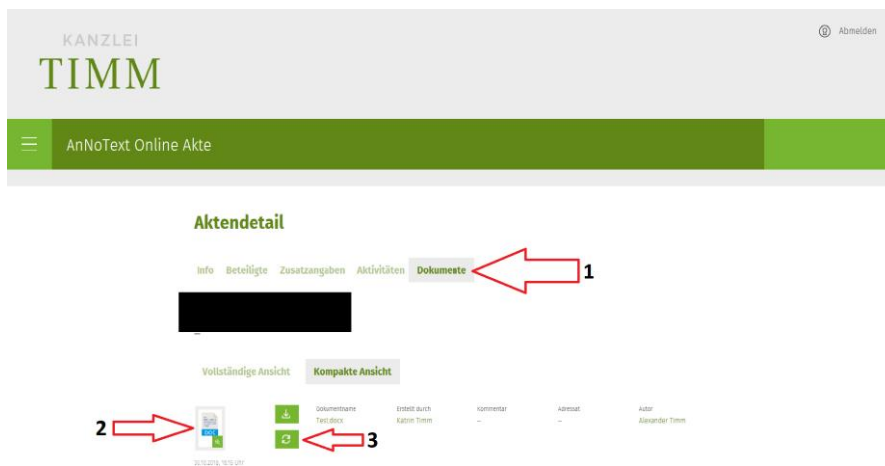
KANZLEI
TIMM

Abmelden

AnNoText Online Akte

Aktendetail

Info Beteiligte Zusatzangaben Aktivitäten Dokumente

1

Vollständige Ansicht Kompakte Ansicht

2

| Dokumentname | Erstellt durch | Kommentar | Adressat | Autor |
|---|---|---|---|---|
| Test.docx | Katrin Timm | -- | -- | Alexander Timm |

3

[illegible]